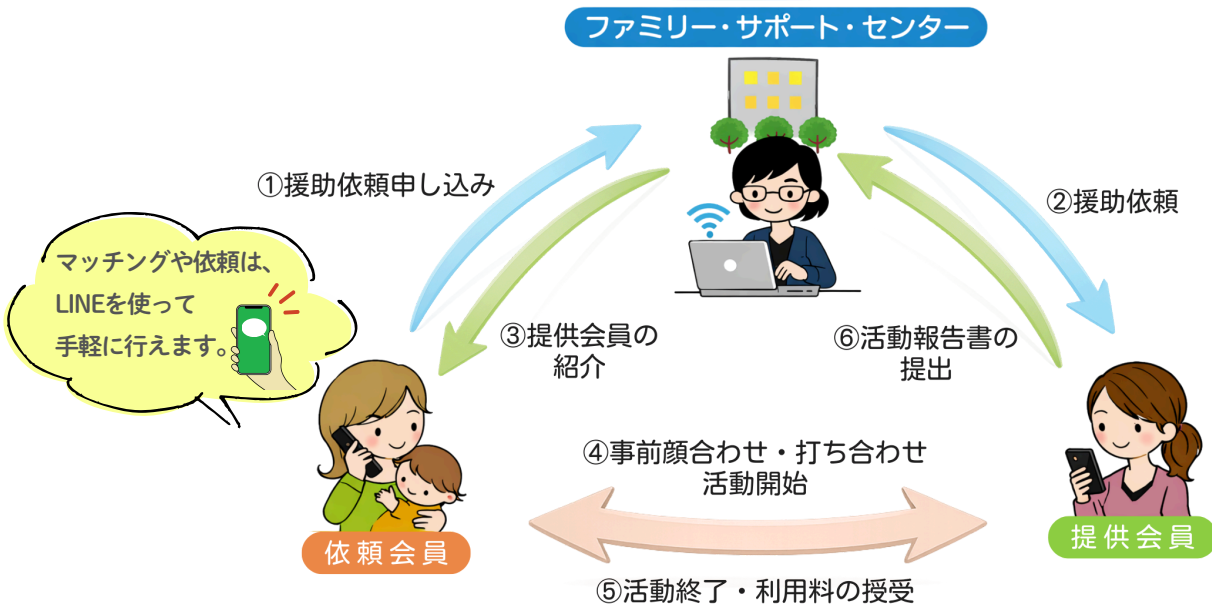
ファミリー・サポート・センター

①援助依頼申し込み

②援助依頼

マッチングや依頼は、LINEを使って手軽に行えます。

③提供会員の紹介

⑥活動報告書の提出

④事前顔合わせ・打ち合わせ
活動開始

依頼会員

提供会員

⑤活動終了・利用料の授受